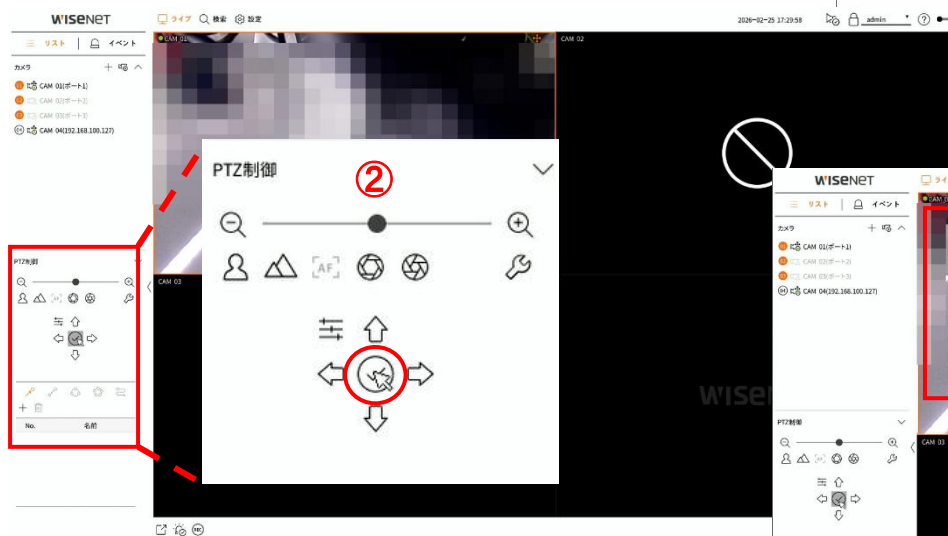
WISENET

ライブ 検索 設定

2026-02-25 17:29:58

admin

リスト | イベント

カメラ

CAM 01(ポート1)

CAM 02(ポート2)

CAM 03(ポート3)

CAM 04(192.168.100.127)

CAM 01

CAM 02

CAM 03

PTZ制御

No. 名前

PTZ制御

②

AF

WISENET

WISENET

リスト | イベント

カメラ

CAM 01(ポート1)

CAM 02(ポート2)

CAM 03(ポート3)

CAM 04(192.168.100.127)

PTZ制御

CAM 03